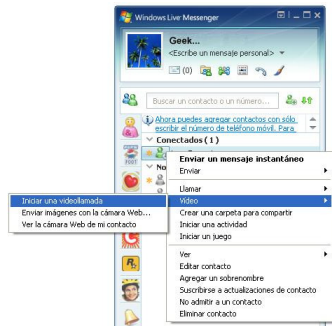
Windows Live Messenger

Geek...

<Escribe un mensaje personal>

(0)

Buscar un contacto o un número...

Ahora puedes agregar contactos con sólo escribir el número de teléfono móvil. Para...

Conectados ( 1 )

No

Enviar un mensaje instantáneo
Enviar
Llamar
Video
Crear una carpeta para compartir
Iniciar una actividad
Iniciar un juego
Ver
Editar contacto
Agregar un sobrenombre
Suscribirse a actualizaciones de contacto
No admitir a un contacto
Eliminar contacto

Iniciar una videollamada
Enviar imágenes con la cámara Web...
Ver la cámara Web de mi contacto